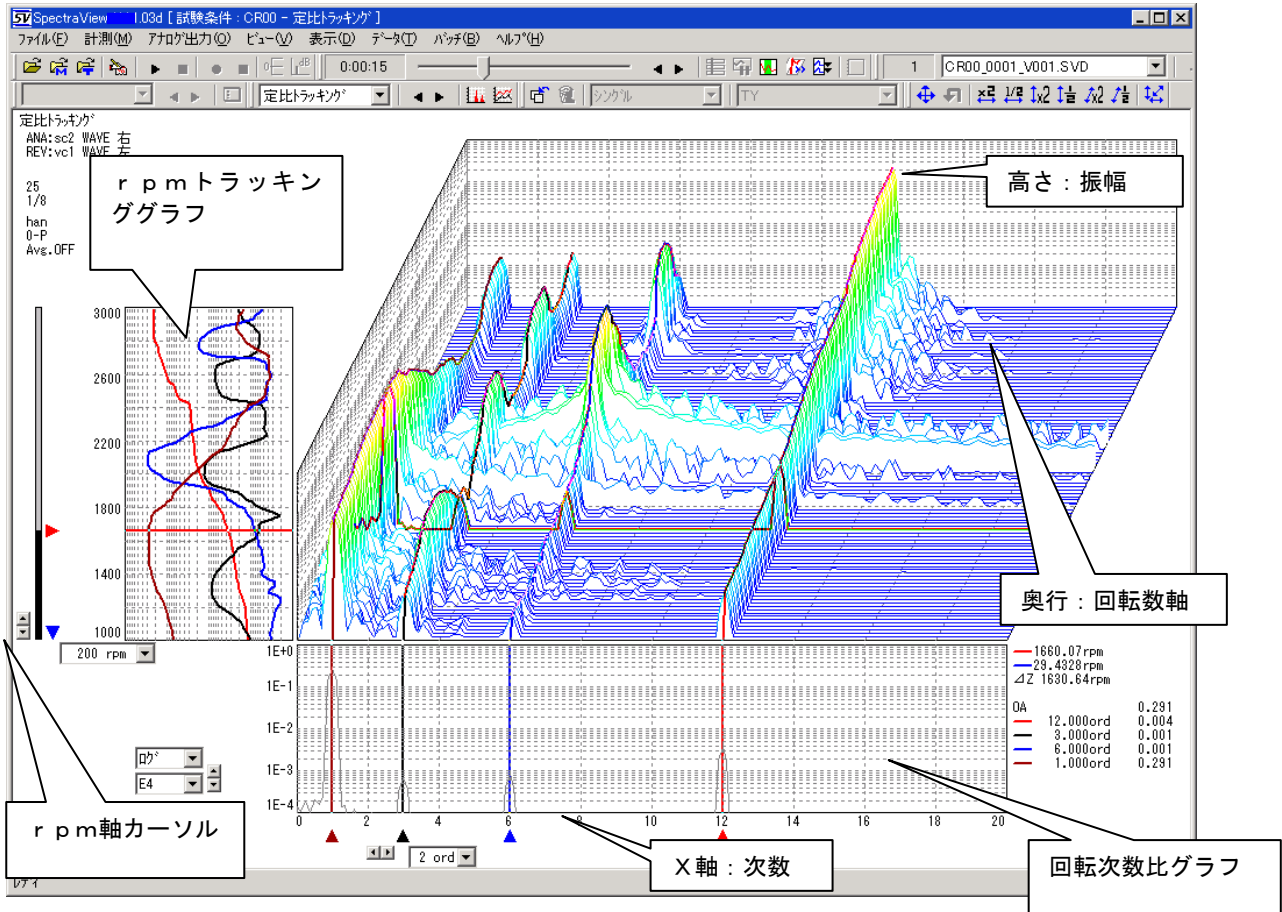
SpectraView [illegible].03d [ 試験条件 : CR00 - 定比トラッキング ]

ファイル(F) 計測(M) アナログ出力(O) ビュー(V) 表示(D) データ(T) バッチ(B) ヘルプ(H)

0:00:15 1 CR00_0001_V001.SVD

定比トラッキング シングル TY

定比トラッキング
ANA:sc2 WAVE 右
REV:vc1 WAVE 左

25
1/8
han
0-P
Avg.OFF

ｒｐｍトラッキンググラフ

高さ：振幅

奥行：回転数軸

3000
2600
2200
1800
1400
1000

200 rpm

1E+0
1E-1
1E-2
1E-3
1E-4

0 2 4 6 8 10 12 14 16 18 20

1660.07rpm
29.4328rpm
⊿Z 1630.64rpm

| OA | 0.291 |
|---|---|
| 12.000ord | 0.004 |
| 3.000ord | 0.001 |
| 6.000ord | 0.001 |
| 1.000ord | 0.291 |

ログ
E4

ｒｐｍ軸カーソル

2 ord

Ｘ軸：次数

回転次数比グラフ

レディ